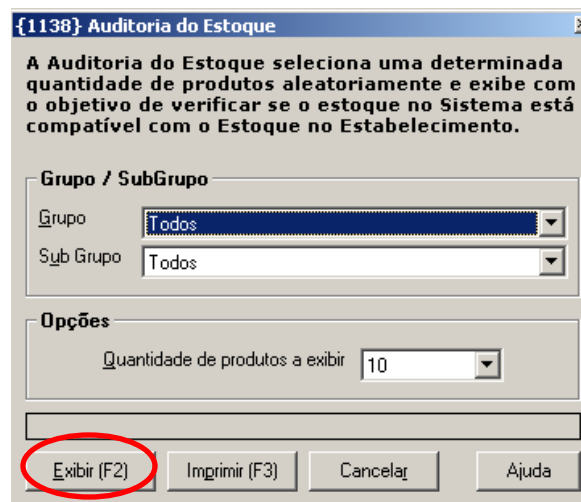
{1138} Auditoria do Estoque

A Auditoria do Estoque seleciona uma determinada quantidade de produtos aleatoriamente e exibe com o objetivo de verificar se o estoque no Sistema está compatível com o Estoque no Estabelecimento.

Grupo / SubGrupo

Grupo Todos

Sub Grupo Todos

Opções

Quantidade de produtos a exibir 10

Exibir (F2) Imprimir (F3) Cancelar Ajuda